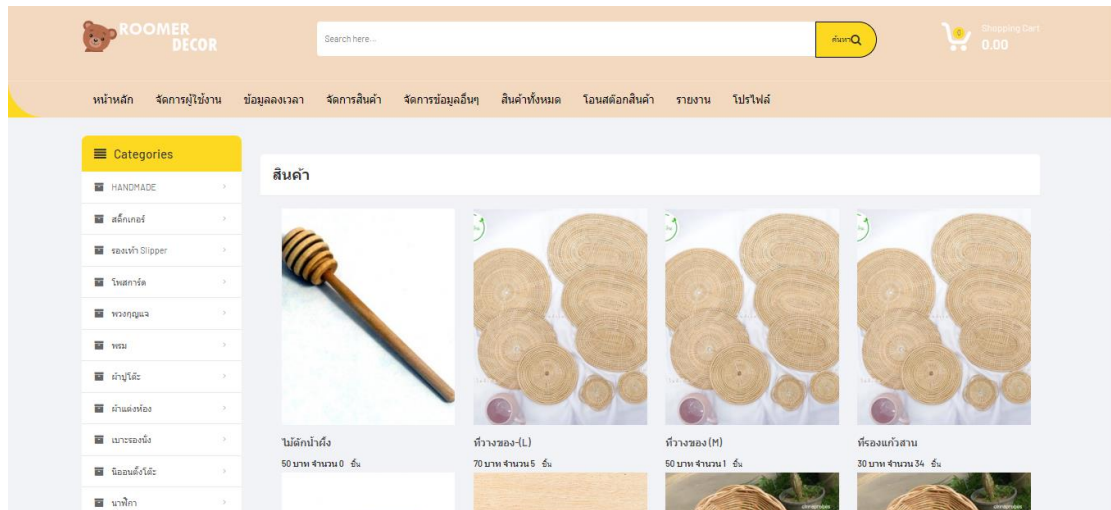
ROOMER DECOR

Search here...

ค้นหา

0

Shopping Cart
0.00

หน้าหลัก จัดการผู้ใช้งาน ข้อมูลลงเวลา จัดการสินค้า จัดการข้อมูลอื่นๆ สินค้าทั้งหมด โอนสต๊อกสินค้า รายงาน โปรไฟล์

Categories

HANDMADE
สติ๊กเกอร์
รองเท้า Slipper
โพสการ์ด
พวงกุญแจ
พรม
ผ้าปูโต๊ะ
ผ้าแต่งห้อง
เบาะรองนั่ง
นีออนตั้งโต๊ะ
นาฬิกา

สินค้า

ไม้ตักน้ำผึ้ง
50 บาท จำนวน 0 ชิ้น

ที่วางของ-(L)
70 บาท จำนวน 5 ชิ้น

ที่วางของ(M)
50 บาท จำนวน 1 ชิ้น

ที่รองแก้วสาน
30 บาท จำนวน 34 ชิ้น